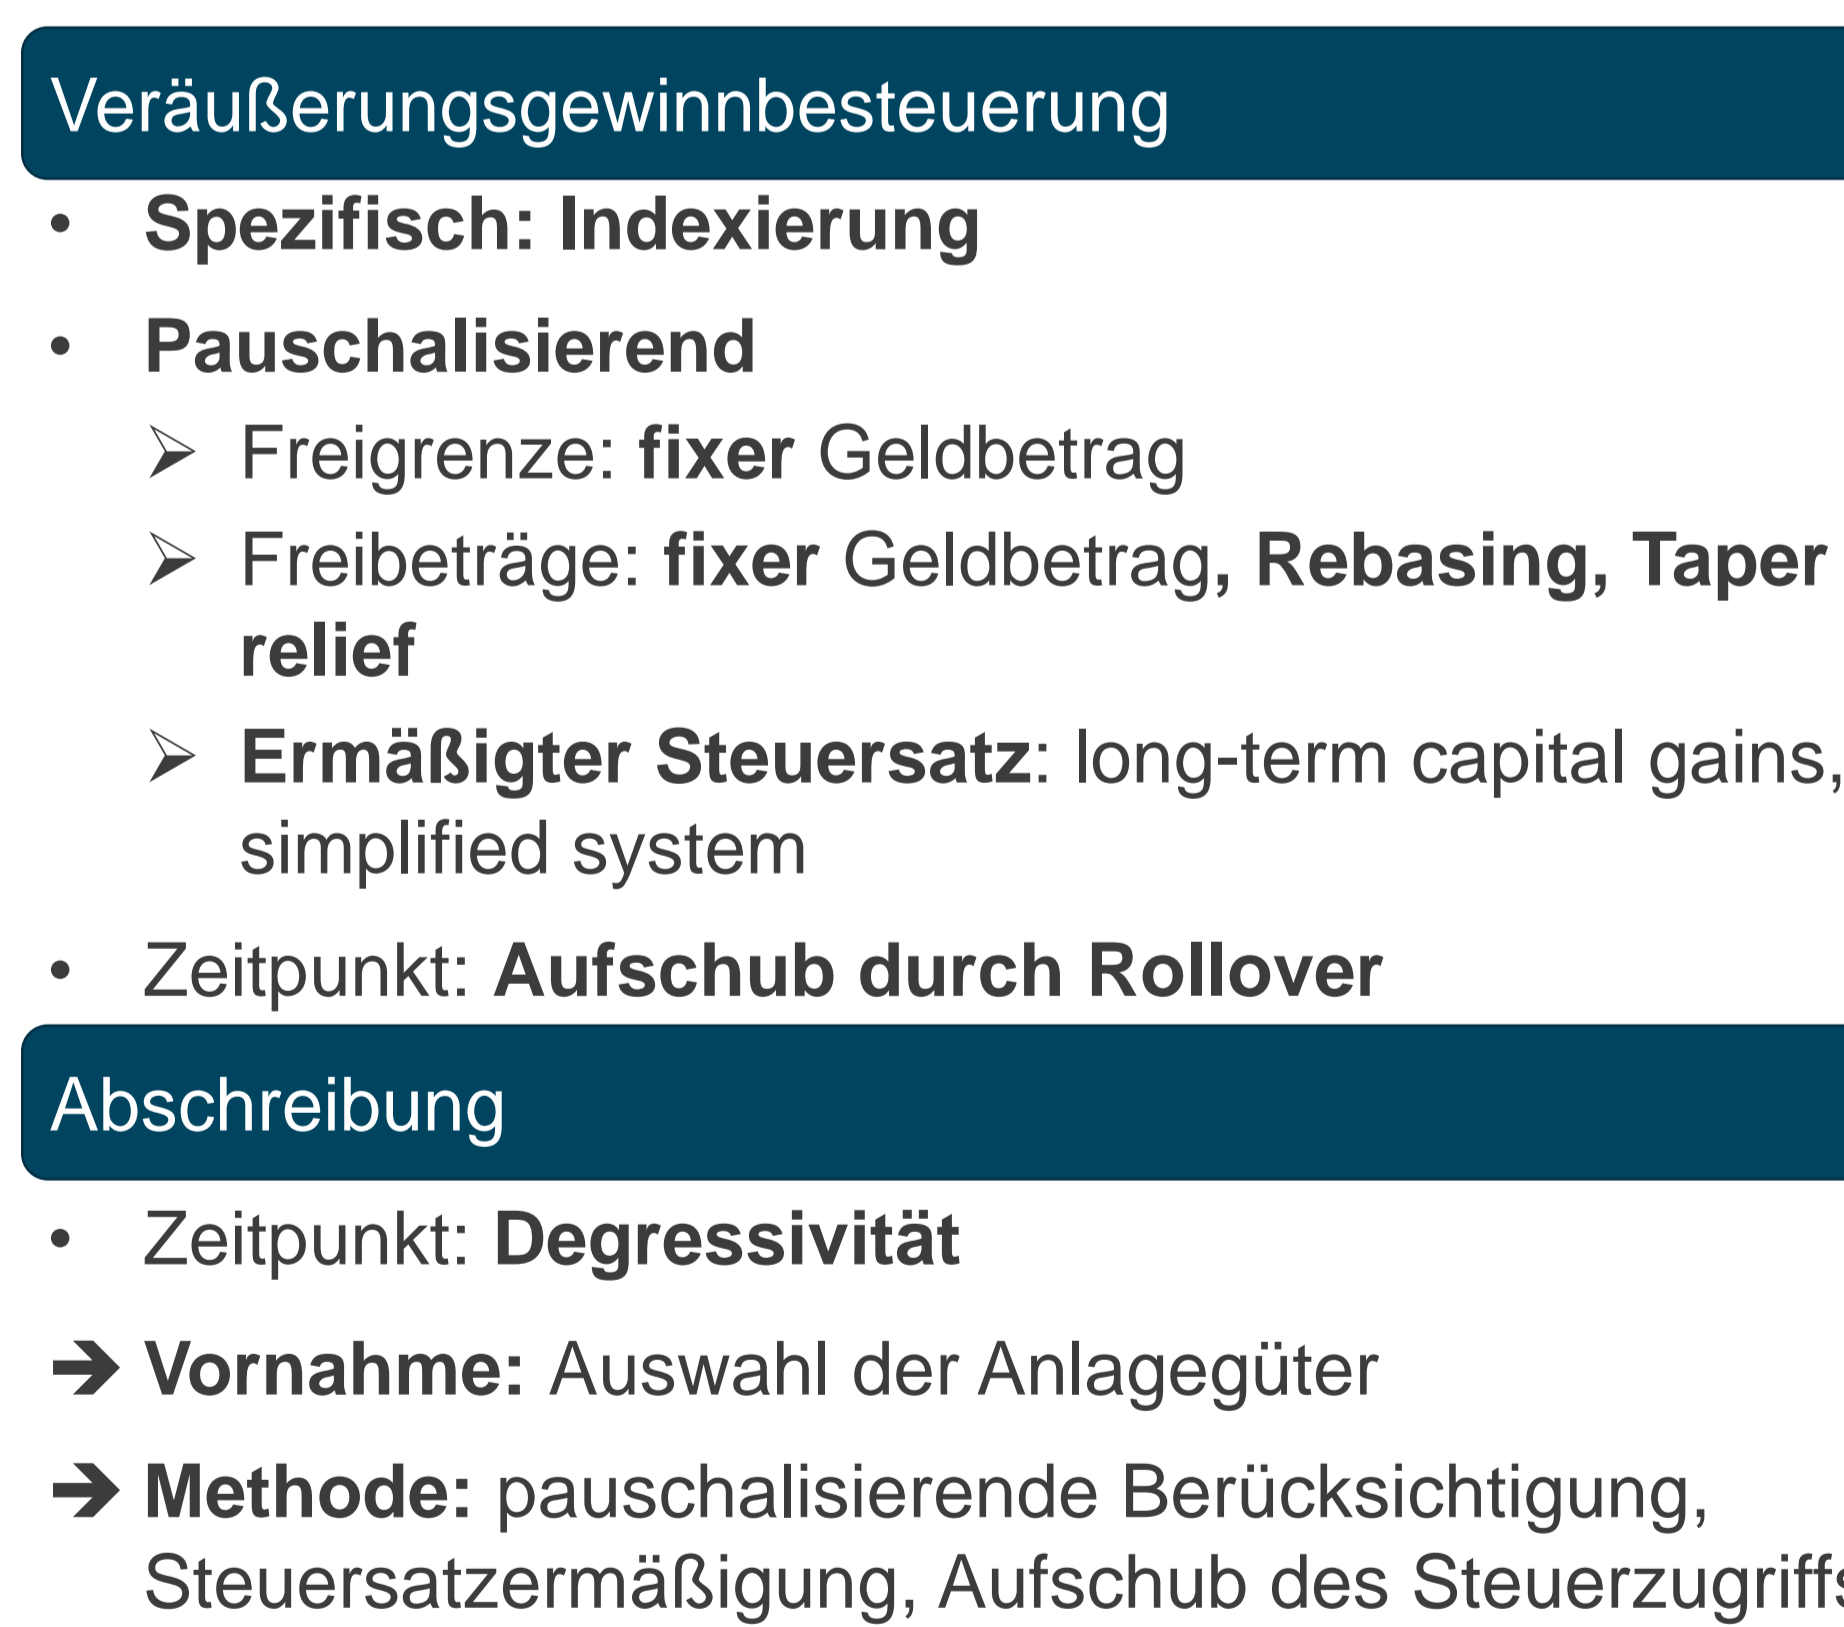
Veräußerungsgewinnbesteuerung

• **Spezifisch: Indexierung**

• **Pauschalisierend**

➢ Freigrenze: **fixer** Geldbetrag

➢ Freibeträge: **fixer** Geldbetrag**, Rebasing, Taper relief**

➢ **Ermäßigter Steuersatz**: long-term capital gains, simplified system

• Zeitpunkt: **Aufschub durch Rollover**

Abschreibung

• Zeitpunkt: **Degressivität**

➔ **Vornahme:** Auswahl der Anlagegüter

➔ **Methode:** pauschalisierende Berücksichtigung, Steuersatzermäßigung, Aufschub des Steuerzugriff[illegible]